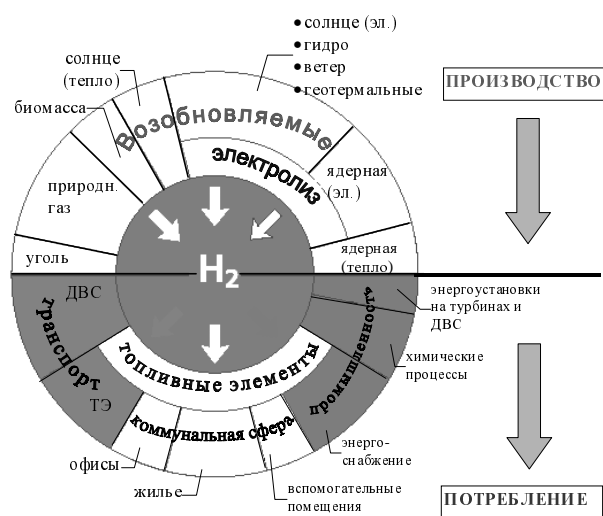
• солнце (эл.)
• гидро
• ветер
• геотермальные

солнце (тепло)

биомасса

Возобновляемые

электролиз

ПРОИЗВОДСТВО

ядерная (эл.)

природн. газ

уголь

$H_2$

ядерная (тепло)

ДВС

энергоустановки на турбинах и ДВС

транспорт

промышленность

топливные элементы

химические процессы

ТЭ

коммунальная сфера

энерго-снабжение

офисы

жилье

вспомогательные помещения

ПОТРЕБЛЕНИЕ